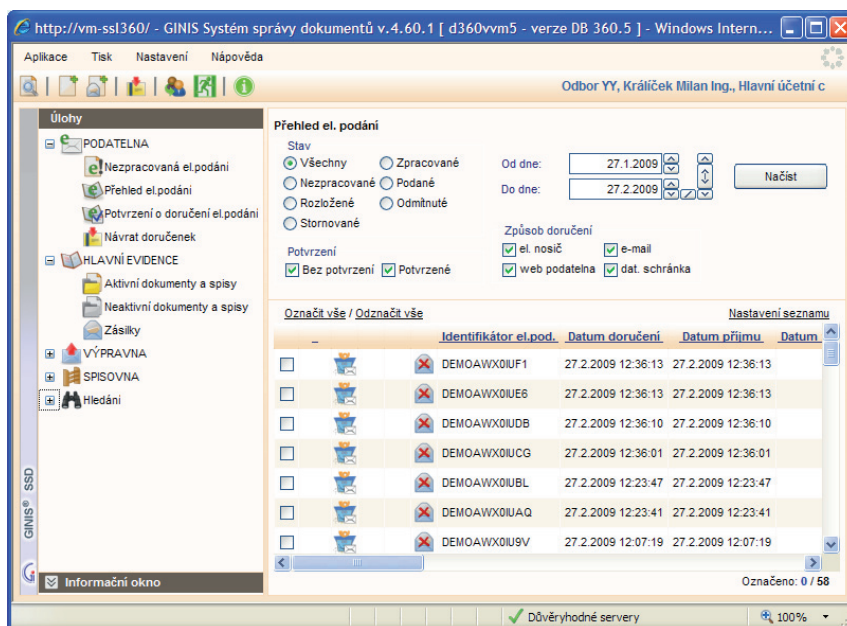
http://vm-ssl360/ - GINIS Systém správy dokumentů v.4.60.1 [ d360vvm5 - verze DB 360.5 ] - Windows Intern...

Aplikace Tisk Nastavení Nápověda

Odbor YY, Králíček Milan Ing., Hlavní účetní c

Úlohy

PODATELNA
Nezpracovaná el.podání
Přehled el.podání
Potvrzení o doručení el.podání
Návrat doručenek
HLAVNÍ EVIDENCE
Aktivní dokumenty a spisy
Neaktivní dokumenty a spisy
Zásilky
VÝPRAVNA
SPISOVNA
Hledání

GINIS® SSD

Informační okno

Přehled el. podání

Stav
Všechny
Zpracované
Nezpracované
Podané
Rozložené
Odmítnuté
Stornované

Od dne: 27.1.2009
Do dne: 27.2.2009

Načíst

Potvrzení
Bez potvrzení
Potvrzené

Způsob doručení
el. nosič
e-mail
web podatelna
dat. schránka

Označit vše / Odznačit vše

Nastavení seznamu

| | | | Identifikátor el.pod. | Datum doručení | Datum příjmu | Datum |
|---|---|---|---|---|---|---|
| | | | DEMOAWX0IUF1 | 27.2.2009 12:36:13 | 27.2.2009 12:36:13 | |
| | | | DEMOAWX0IUE6 | 27.2.2009 12:36:13 | 27.2.2009 12:36:13 | |
| | | | DEMOAWX0IUDB | 27.2.2009 12:36:10 | 27.2.2009 12:36:10 | |
| | | | DEMOAWX0IUCG | 27.2.2009 12:36:01 | 27.2.2009 12:36:01 | |
| | | | DEMOAWX0IUBL | 27.2.2009 12:23:47 | 27.2.2009 12:23:47 | |
| | | | DEMOAWX0IUAQ | 27.2.2009 12:23:41 | 27.2.2009 12:23:41 | |
| | | | DEMOAWX0IU9V | 27.2.2009 12:07:19 | 27.2.2009 12:07:19 | |

Označeno: 0 / 58

Důvěryhodné servery

100%